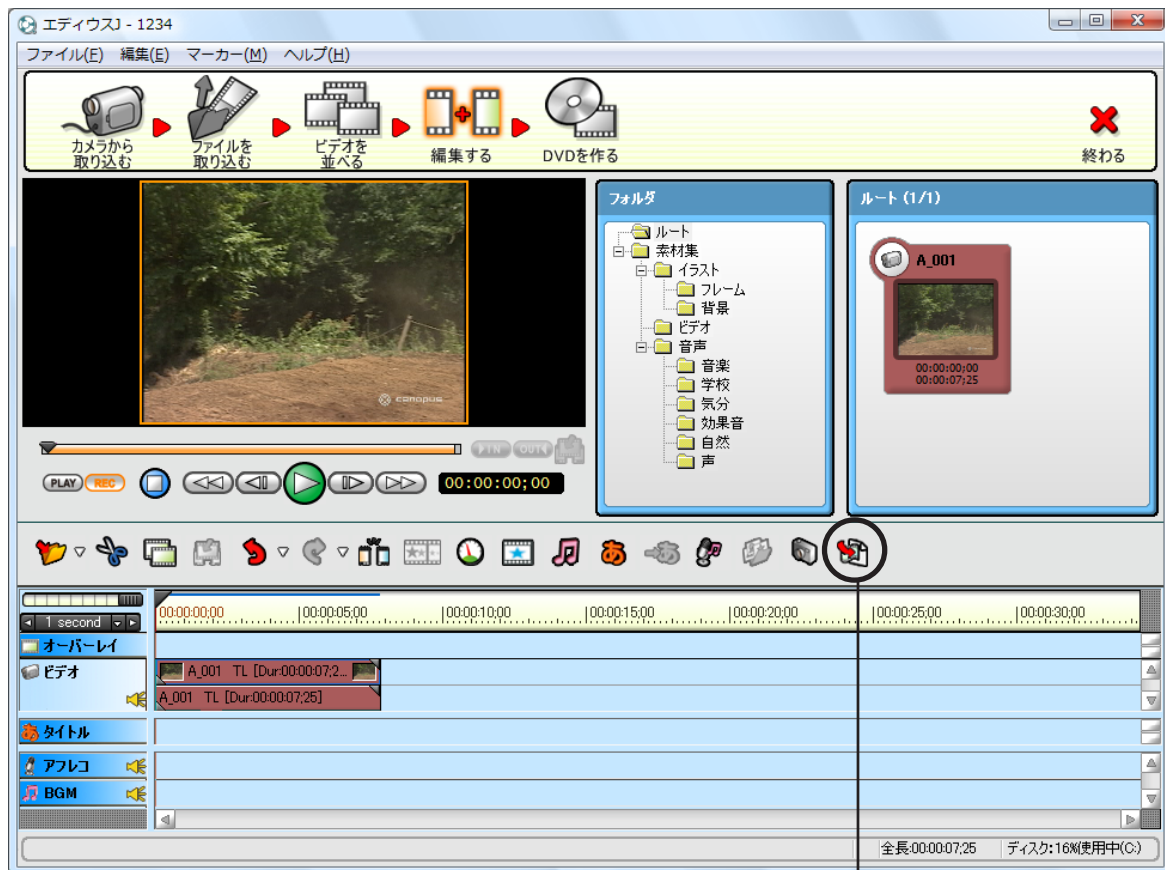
エディウスJ - 1234

ファイル(F) 編集(E) マーカー(M) ヘルプ(H)

カメラから取り込む
ファイルを取り込む
ビデオを並べる
編集する
DVDを作る
終わる

canopus

IN OUT

PLAY REC

00:00:00;00

フォルダ

ルート
素材集
イラスト
フレーム
背景
ビデオ
音声
音楽
学校
気分
効果音
自然
声

ルート (1/1)

A_001
00:00:00;00
00:00:07;25

あ

1 second

00:00:00;00 |00:00:05;00 |00:00:10;00 |00:00:15;00 |00:00:20;00 |00:00:25;00 |00:00:30;00

オーバーレイ
ビデオ
A_001 TL [Dur:00:00:07;2...
A_001 TL [Dur:00:00:07;25]
タイトル
アフレコ
BGM

全長:00:00:07;25
ディスク:16%使用中(C:)